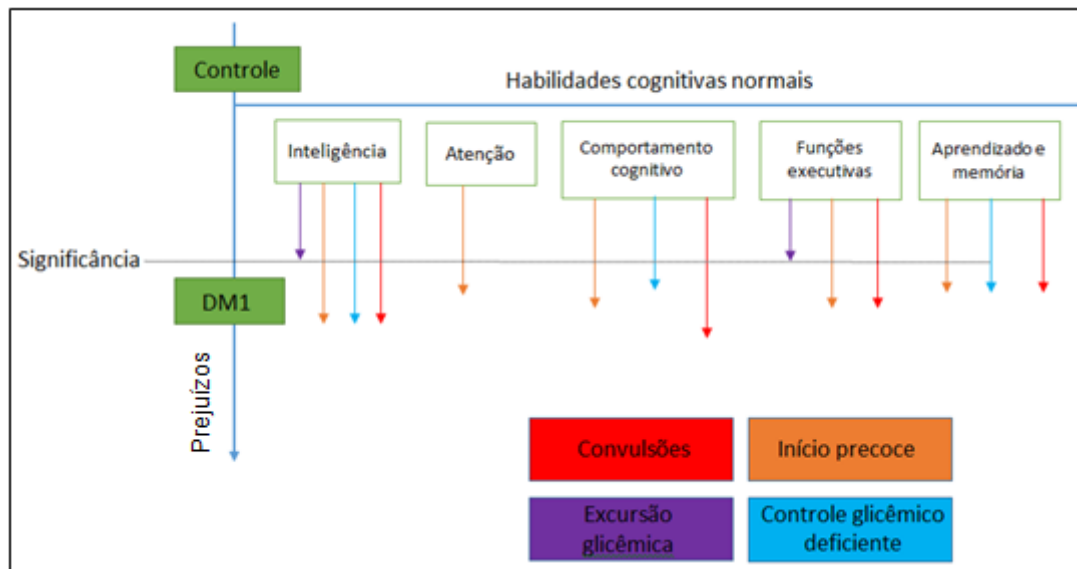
Controle

Habilidades cognitivas normais

Inteligência

Atenção

Comportamento cognitivo

Funções executivas

Aprendizado e memória

Significância

DM1

Prejuízos

Convulsões

Início precoce

Excursão glicêmica

Controle glicêmico deficiente